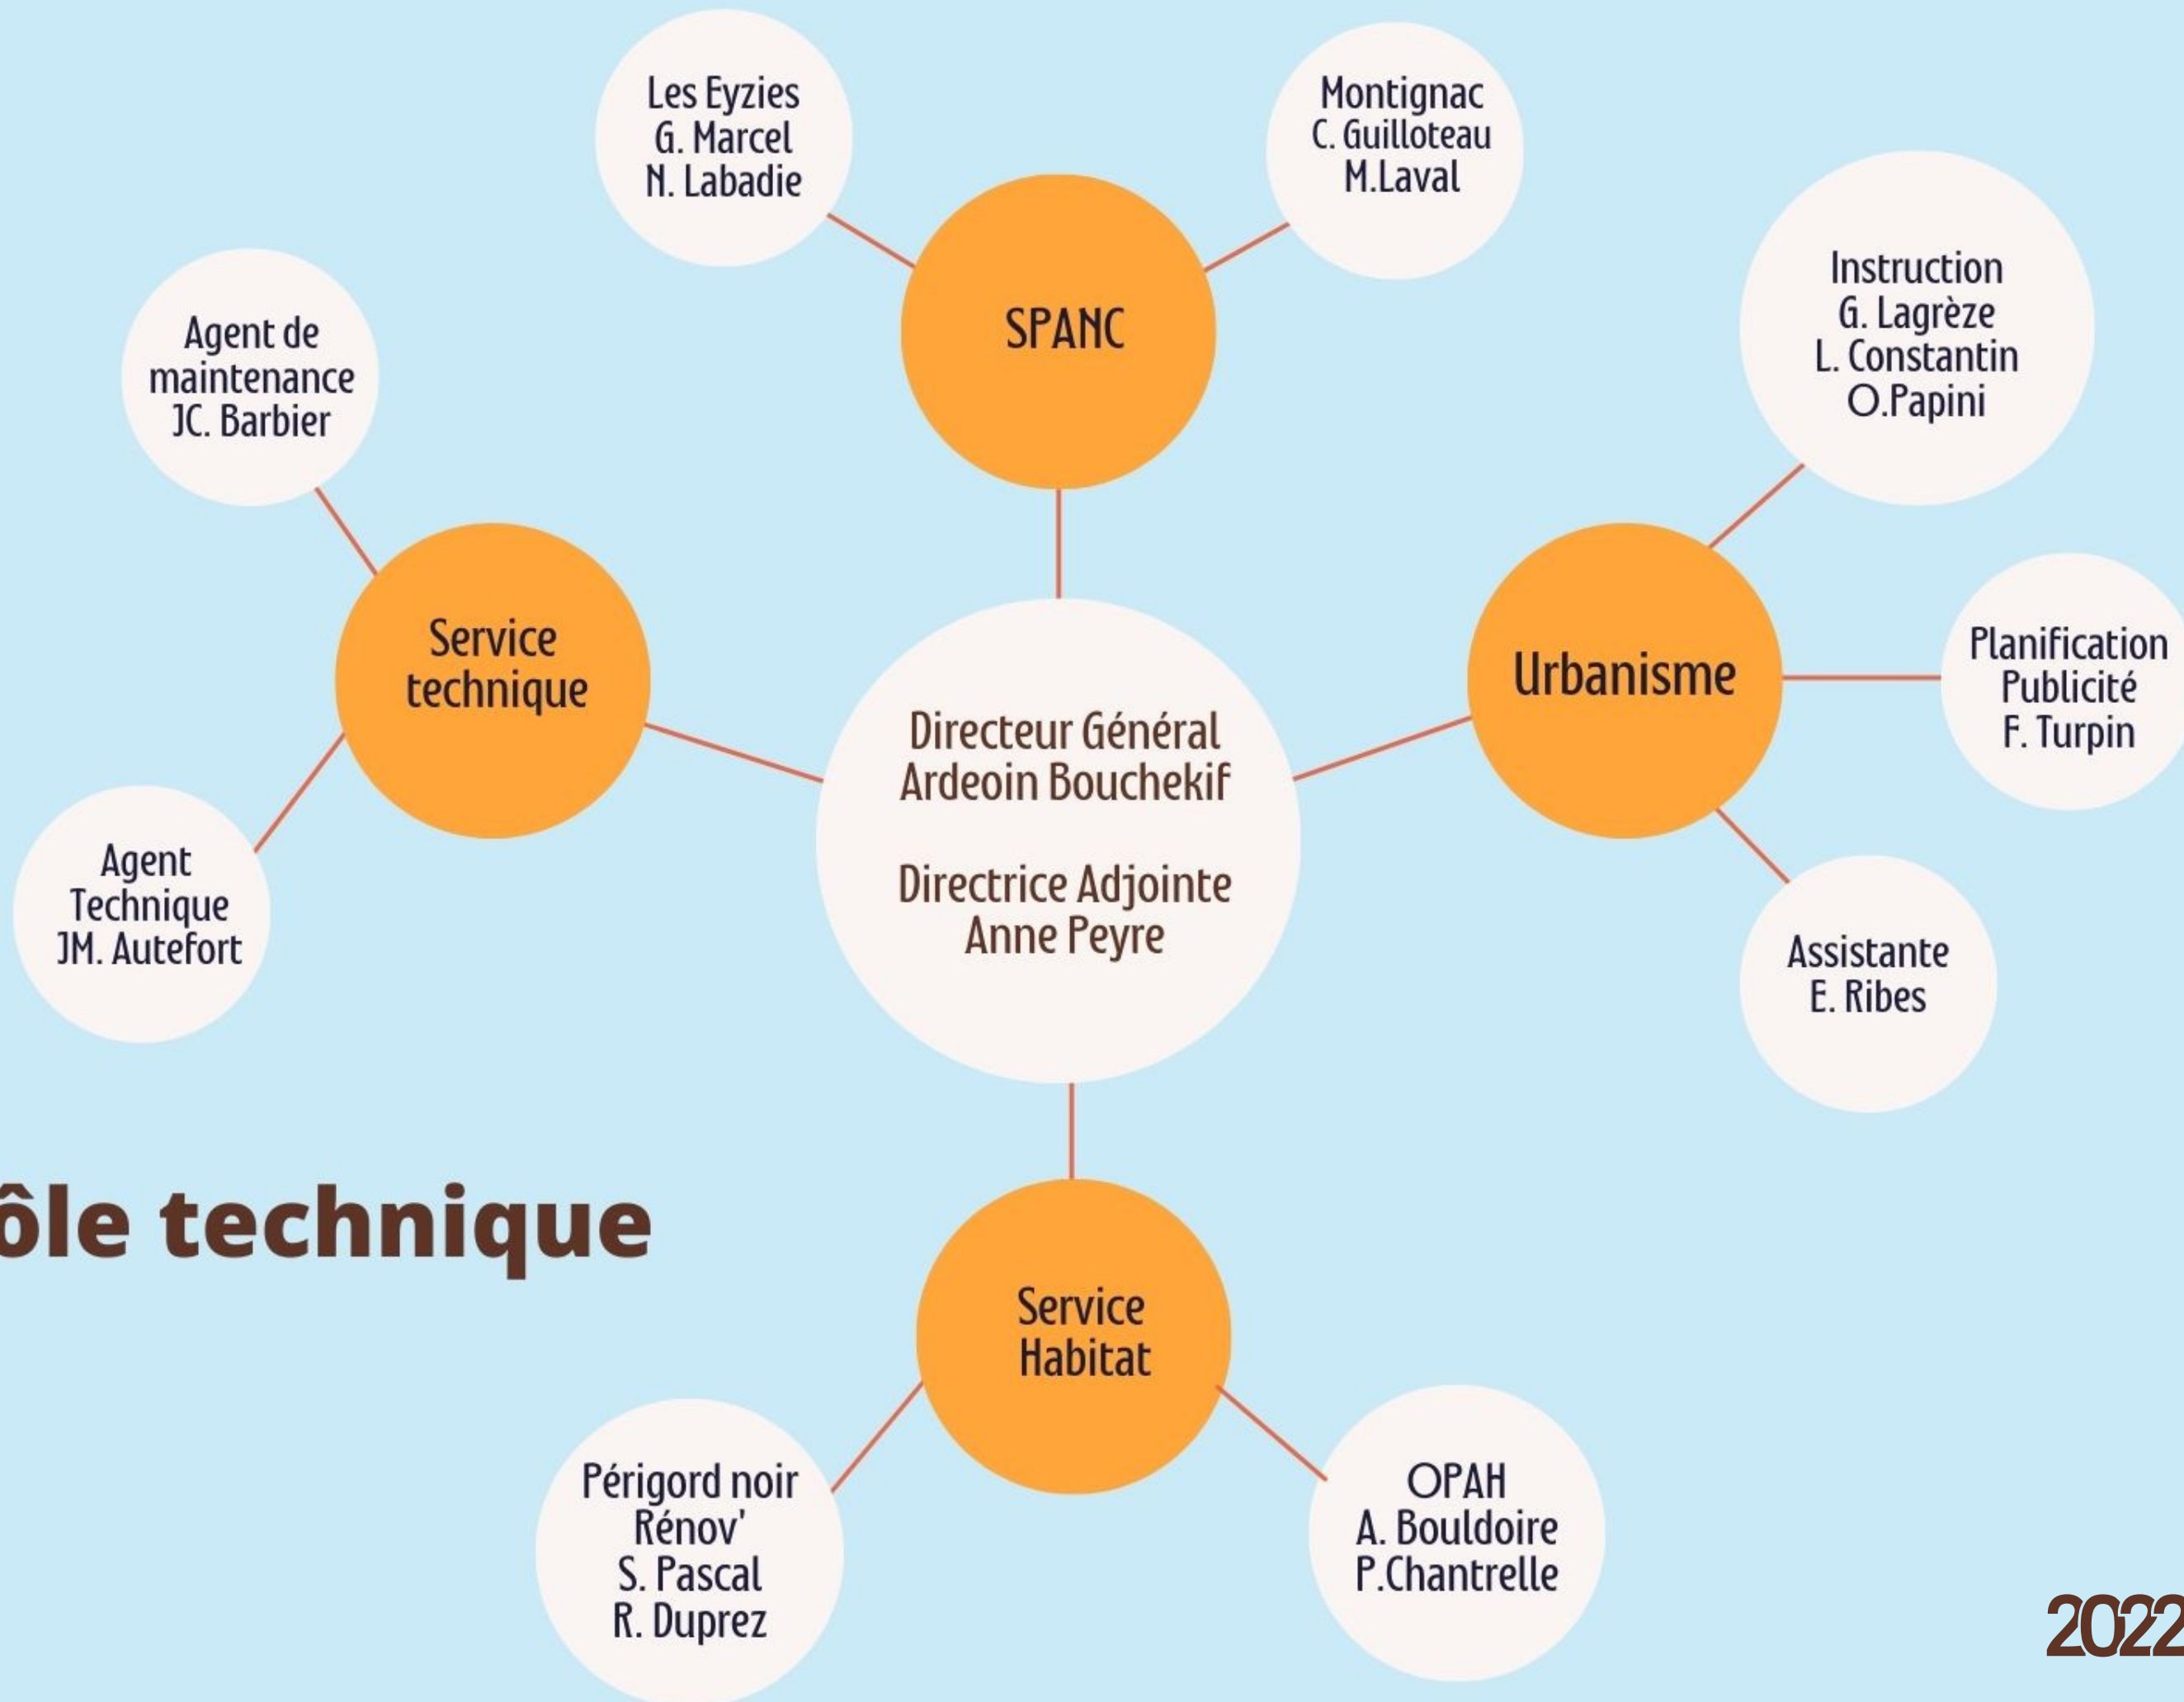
Les Eyzies
G. Marcel
N. Labadie

Montignac
C. Guilloteau
M.Laval

SPANC

Instruction
G. Lagrèze
L. Constantin
O.Papini

Agent de maintenance
JC. Barbier

Service technique

Urbanisme

Planification
Publicité
F. Turpin

Directeur Général
Ardeoin Bouchekif

Directrice Adjointe
Anne Peyre

Agent Technique
JM. Autefort

Assistante
E. Ribes

ôle technique

Service Habitat

Périgord noir Rénov'
S. Pascal
R. Duprez

OPAH
A. Bouldoire
P.Chantrelle

2022